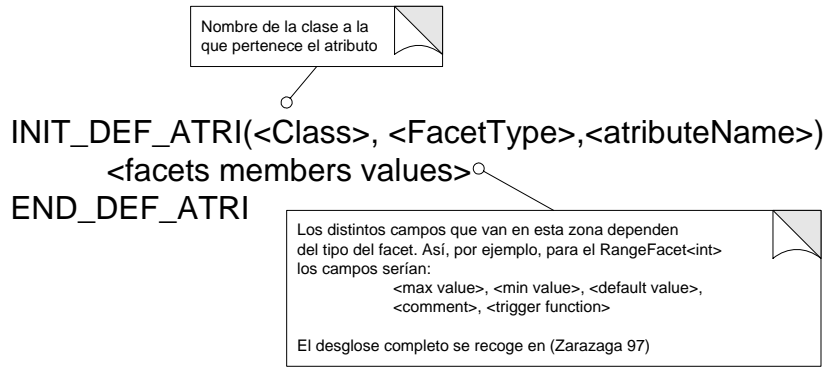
Nombre de la clase a la que pertenece el atributo

INIT_DEF_ATRI(<Class>, <FacetType>,<atributeName>)
<facets members values>
END_DEF_ATRI

Los distintos campos que van en esta zona dependen del tipo del facet. Así, por ejemplo, para el RangeFacet<int> los campos serían:
<max value>, <min value>, <default value>, <comment>, <trigger function>

El desglose completo se recoge en (Zarazaga 97)